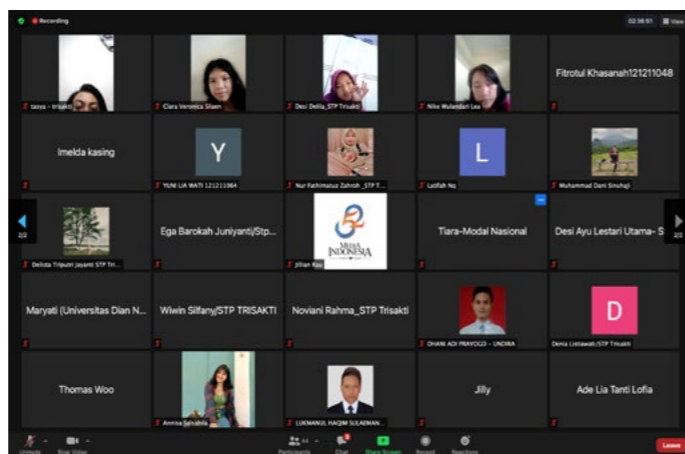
Recording

02:34:51 View

taisya - trisakti
Clara Veronica Silaen
Desi Delila_STP Trisakti
Nike Wulandari Lesi
Fitrotul Khasanah121211048

Imelda kasing
Y
YUNI LIA WATI 121211064
Nur Fathimatuz Zahroh _STP T...
L
Latifah Nq
Muhammad Dani Sinuhaji

2/2
Delista Tripuspi Jayanti STP Tri...
Ega Barokah Juniyanti/Stp...
MEDIA INDONESIA
Jillian Kau
Tiara-Modal Nasional
Desi Ayu Lestari Utama- S
2/2

Maryati (Universitas Dian N...
Wiwin Silfany/STP TRISAKTI
Noviani Rahma_STP Trisakti
DHANI ADI PRAYOGO - UNDIKA
D
Dania Listiawati/STP Trisakti

Thomas Woo
Annisa Salsabila
LUKMANUL HAQIM SULAEMAN...
Jilly
Ade Lia Tanti Lofia

Unmute
Stop Video
Participants
Chat
Share Screen
Record
Reactions
Leave